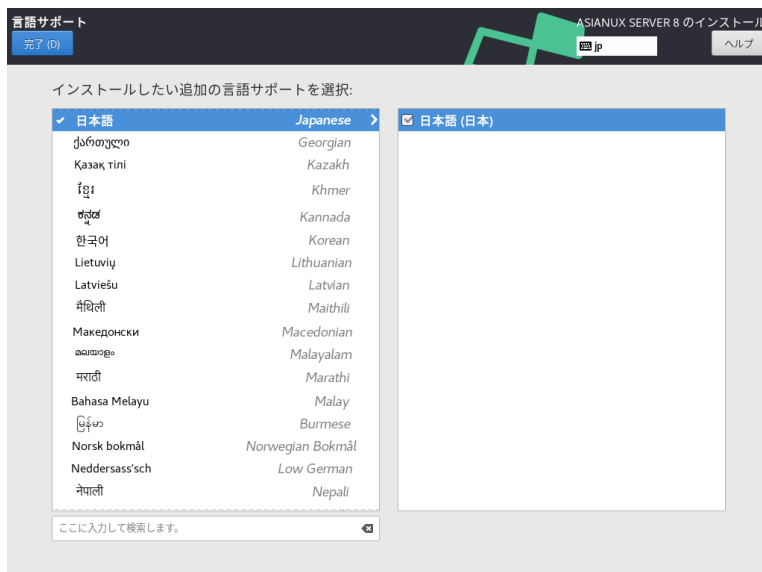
言語サポート

完了 (D)

ASIANUX SERVER 8 のインストール

jp

ヘルプ

インストールしたい追加の言語サポートを選択:

| | |
|---|---|
| ✔ 日本語 | Japanese |
| ქართული | Georgian |
| Қазақ тілі | Kazakh |
| ខ្មែរ | Khmer |
| ಕನ್ನಡ | Kannada |
| 한국어 | Korean |
| Lietuvių | Lithuanian |
| Latviešu | Latvian |
| मैथिली | Maithili |
| Македонски | Macedonian |
| മലയാളം | Malayalam |
| मराठी | Marathi |
| Bahasa Melayu | Malay |
| မြန်မာ | Burmese |
| Norsk bokmål | Norwegian Bokmål |
| Neddersass'sch | Low German |
| नेपाली | Nepali |

☑ 日本語 (日本)

ここに入力して検索します。